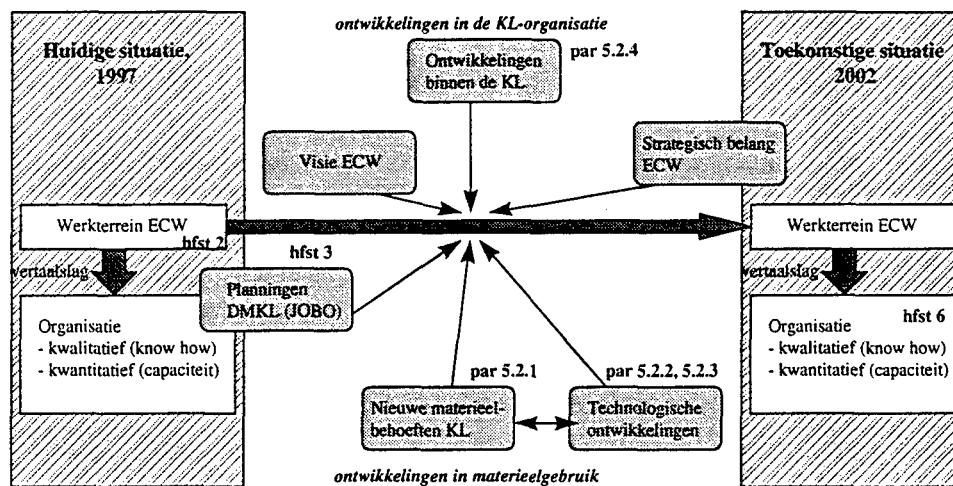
ontwikkelingen in de KL-organisatie

Huidige situatie, 1997

Ontwikkelingen binnen de KL

par 5.2.4

Toekomstige situatie 2002

Visie ECW

Strategisch belang ECW

Werkterrein ECW

hfst 2

hfst 3

Werkterrein ECW

vertaalslag

Planningen DMKL (JOBO)

vertaalslag

Organisatie
- kwalitatief (know how)
- kwantitatief (capaciteit)

par 5.2.1

par 5.2.2, 5.2.3

Organisatie
- kwalitatief (know how)
- kwantitatief (capaciteit)

hfst 6

Nieuwe materieelbehoeften KL

Technologische ontwikkelingen

ontwikkelingen in materieelgebruik